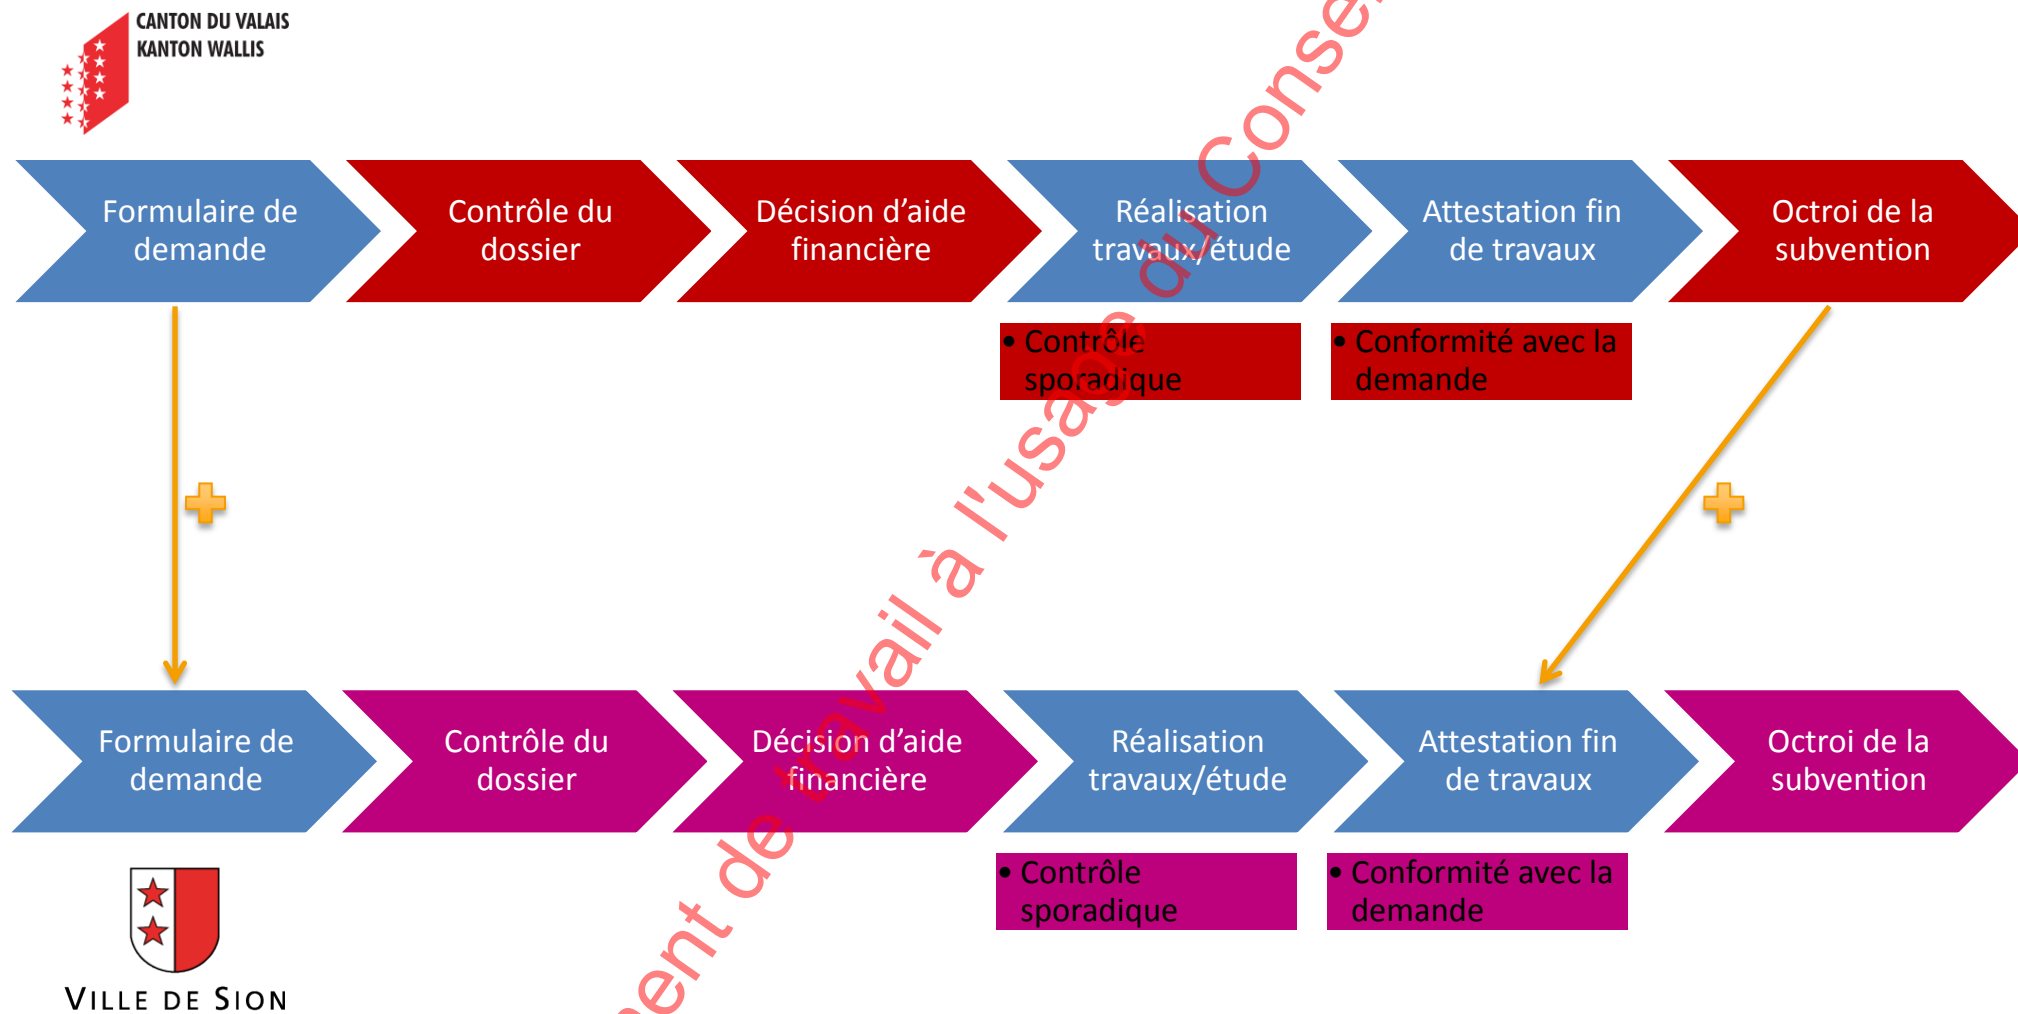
CANTON DU VALAIS
KANTON WALLIS

Formulaire de demande

Contrôle du dossier

Décision d'aide financière

Réalisation travaux/étude

Attestation fin de travaux

Octroi de la subvention

• Contrôle sporadique

• Conformité avec la demande

Formulaire de demande

Contrôle du dossier

Décision d'aide financière

Réalisation travaux/étude

Attestation fin de travaux

Octroi de la subvention

• Contrôle sporadique

• Conformité avec la demande

VILLE DE SION

ent de travail à l'usage du Conse